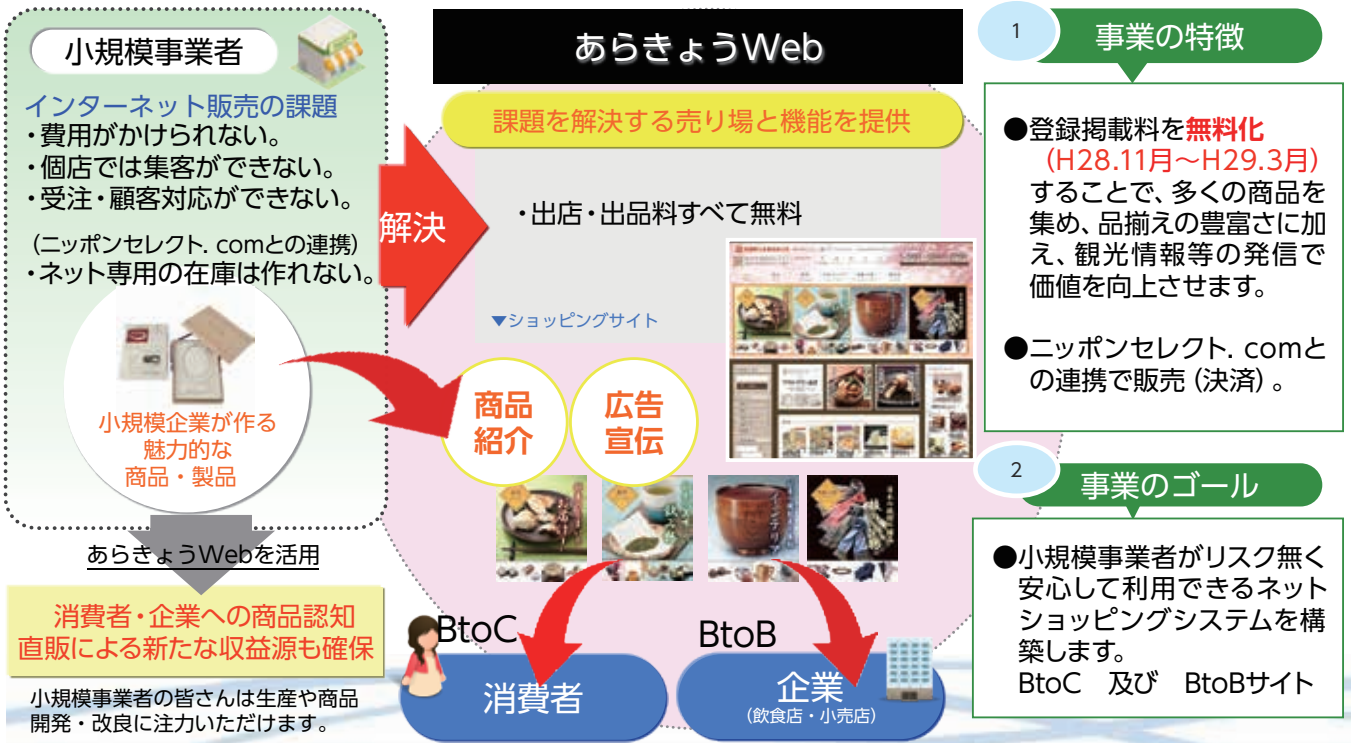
小規模事業者

インターネット販売の課題
・費用がかけられない。
・個店では集客ができない。
・受注・顧客対応ができない。

（ニッポンセレクト. comとの連携）
・ネット専用の在庫は作れない。

小規模企業が作る魅力的な商品・製品

あらきょうWebを活用

消費者・企業への商品認知
直販による新たな収益源も確保

小規模事業者の皆さんは生産や商品開発・改良に注力いただけます。

あらきょうWeb

課題を解決する売り場と機能を提供

解決

・出店・出品料すべて無料

▼ショッピングサイト

商品紹介

広告宣伝

BtoC

BtoB

消費者

企業
（飲食店・小売店）

1

事業の特徴

●登録掲載料を無料化
（H28.11月～H29.3月）
することで、多くの商品を集め、品揃えの豊富さに加え、観光情報等の発信で価値を向上させます。

●ニッポンセレクト. comとの連携で販売（決済）。

2

事業のゴール

●小規模事業者がリスク無く安心して利用できるネットショッピングシステムを構築します。
BtoC　及び　BtoBサイト